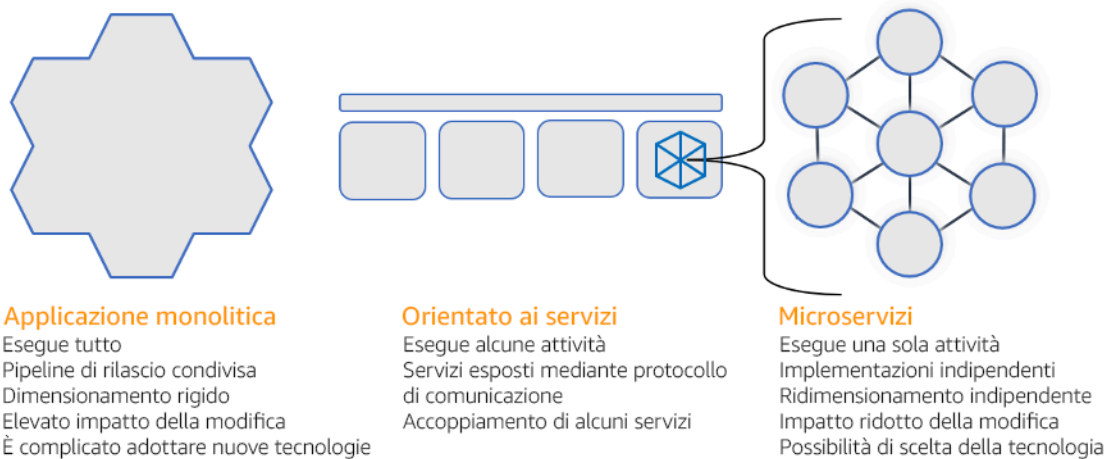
Applicazione monolitica
Esegue tutto
Pipeline di rilascio condivisa
Dimensionamento rigido
Elevato impatto della modifica
È complicato adottare nuove tecnologie

Orientato ai servizi
Esegue alcune attività
Servizi esposti mediante protocollo di comunicazione
Accoppiamento di alcuni servizi

Microservizi
Esegue una sola attività
Implementazioni indipendenti
Ridimensionamento indipendente
Impatto ridotto della modifica
Possibilità di scelta della tecnologia